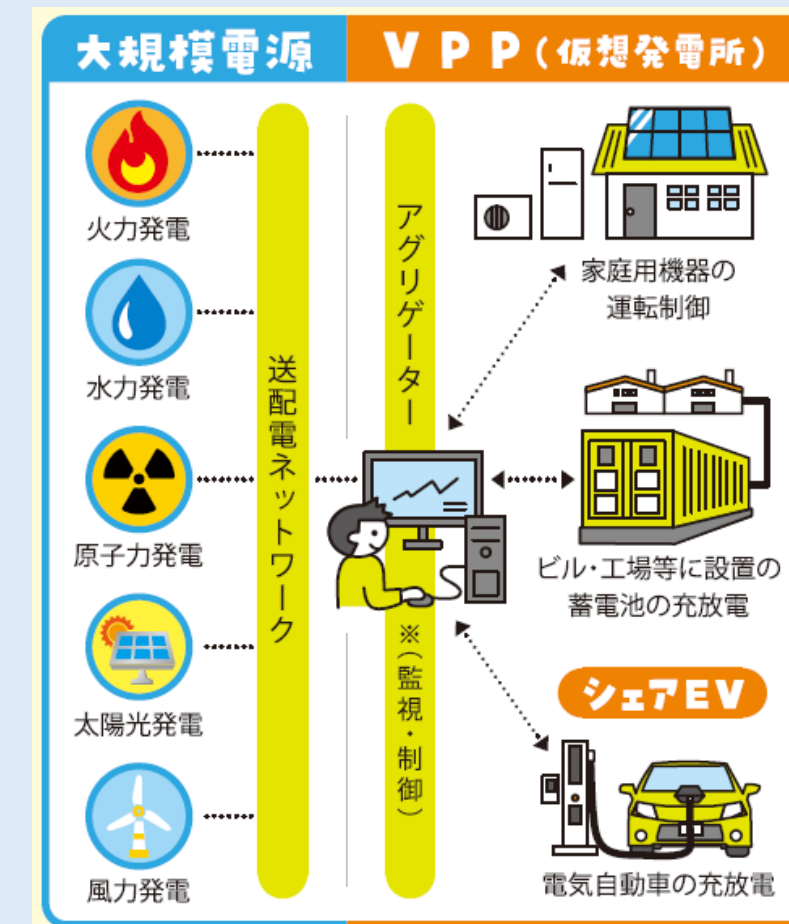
大規模電源

VPP（仮想発電所）

火力発電

水力発電

原子力発電

太陽光発電

風力発電

送配電ネットワーク

アグリゲーター

※（監視・制御）

家庭用機器の運転制御

ビル・工場等に設置の蓄電池の充放電

シェアEV

電気自動車の充放電